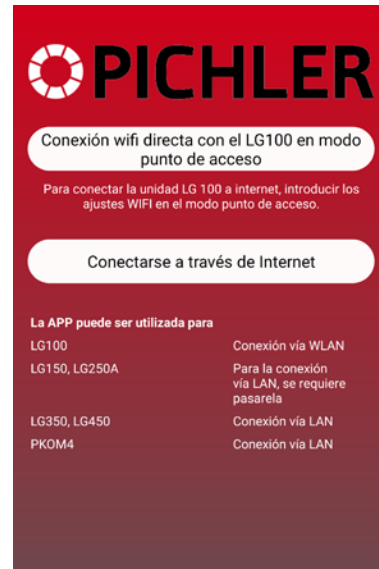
PICHLER

Conexión wifi directa con el LG100 en modo punto de acceso

Para conectar la unidad LG 100 a internet, introducir los ajustes WIFI en el modo punto de acceso.

Conectarse a través de Internet

La APP puede ser utilizada para

| | |
|---|---|
| LG100 | Conexión vía WLAN |
| LG150, LG250A | Para la conexión vía LAN, se requiere pasarela |
| LG350, LG450 | Conexión vía LAN |
| PKOM4 | Conexión vía LAN |